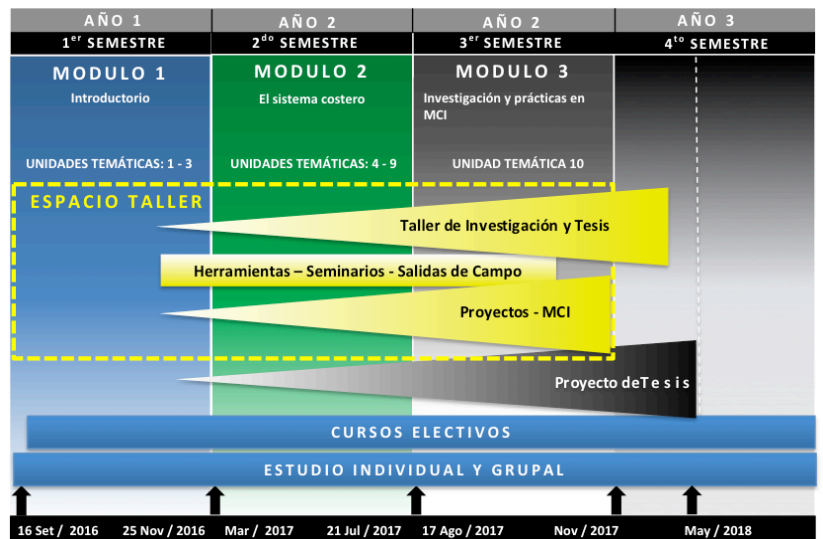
| AÑO 1 | AÑO 2 | AÑO 2 | AÑO 3 |
|---|---|---|---|
| $1^{er}$ SEMESTRE | $2^{do}$ SEMESTRE | $3^{er}$ SEMESTRE | $4^{to}$ SEMESTRE |

MODULO 1
Introductorio
UNIDADES TEMÁTICAS: 1 - 3

MODULO 2
El sistema costero
UNIDADES TEMÁTICAS: 4 - 9

MODULO 3
Investigación y prácticas en MCI
UNIDAD TEMÁTICA 10

ESPACIO TALLER

Taller de Investigación y Tesis

Herramientas – Seminarios - Salidas de Campo

Proyectos - MCI

Proyecto deT e s i s

CURSOS ELECTIVOS

ESTUDIO INDIVIDUAL Y GRUPAL

16 Set / 2016
25 Nov / 2016
Mar / 2017
21 Jul / 2017
17 Ago / 2017
Nov / 2017
May / 2018